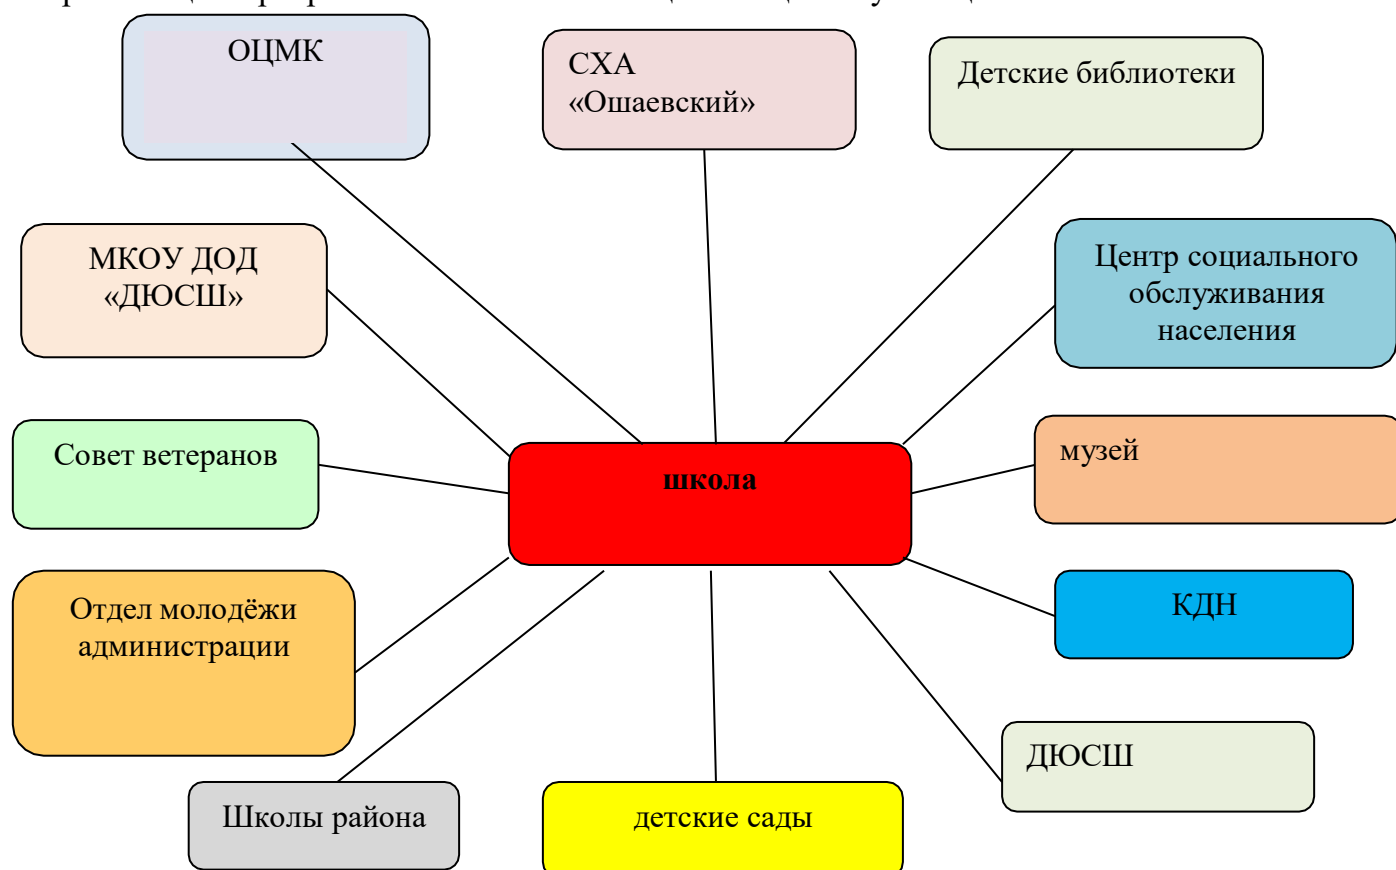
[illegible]

ОЦМК

СХА «Ошаевский»

Детские библиотеки

МКОУ ДОД «ДЮСШ»

Центр социального обслуживания населения

Совет ветеранов

школа

музей

КДН

Отдел молодёжи администрации

ДЮСШ

Школы района

детские сады